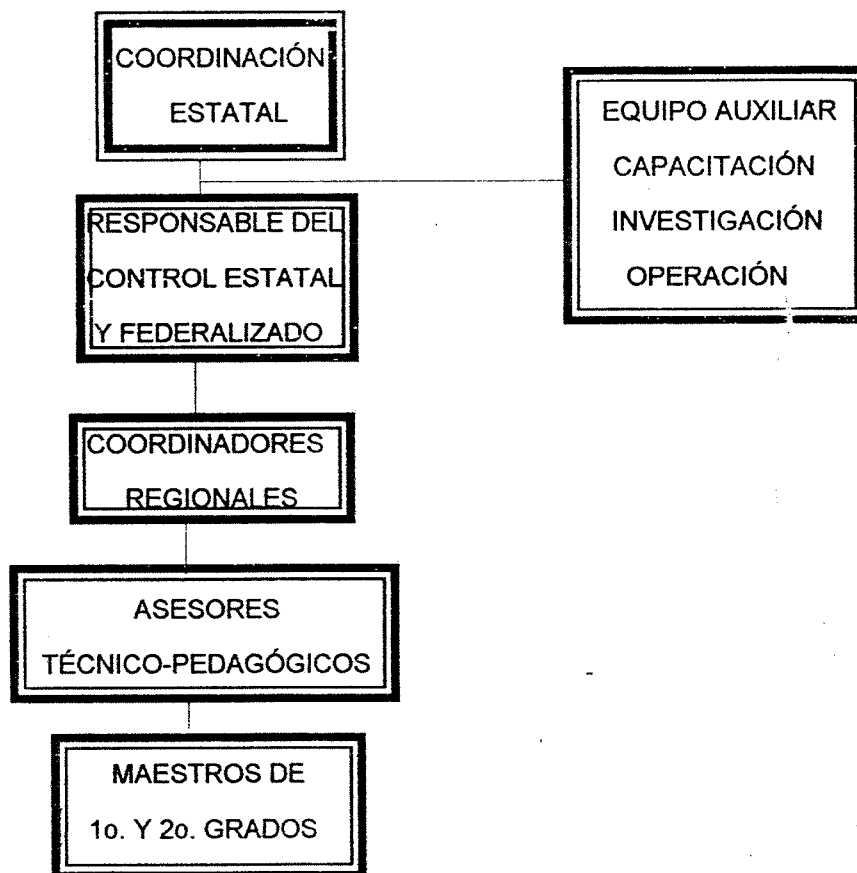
COORDINACIÓN
ESTATAL

EQUIPO AUXILIAR
CAPACITACIÓN
INVESTIGACIÓN
OPERACIÓN

RESPONSABLE DEL
CONTROL ESTATAL
Y FEDERALIZADO

COORDINADORES
REGIONALES

ASESORES
TÉCNICO-PEDAGÓGICOS

MAESTROS DE
1o. Y 2o. GRADOS